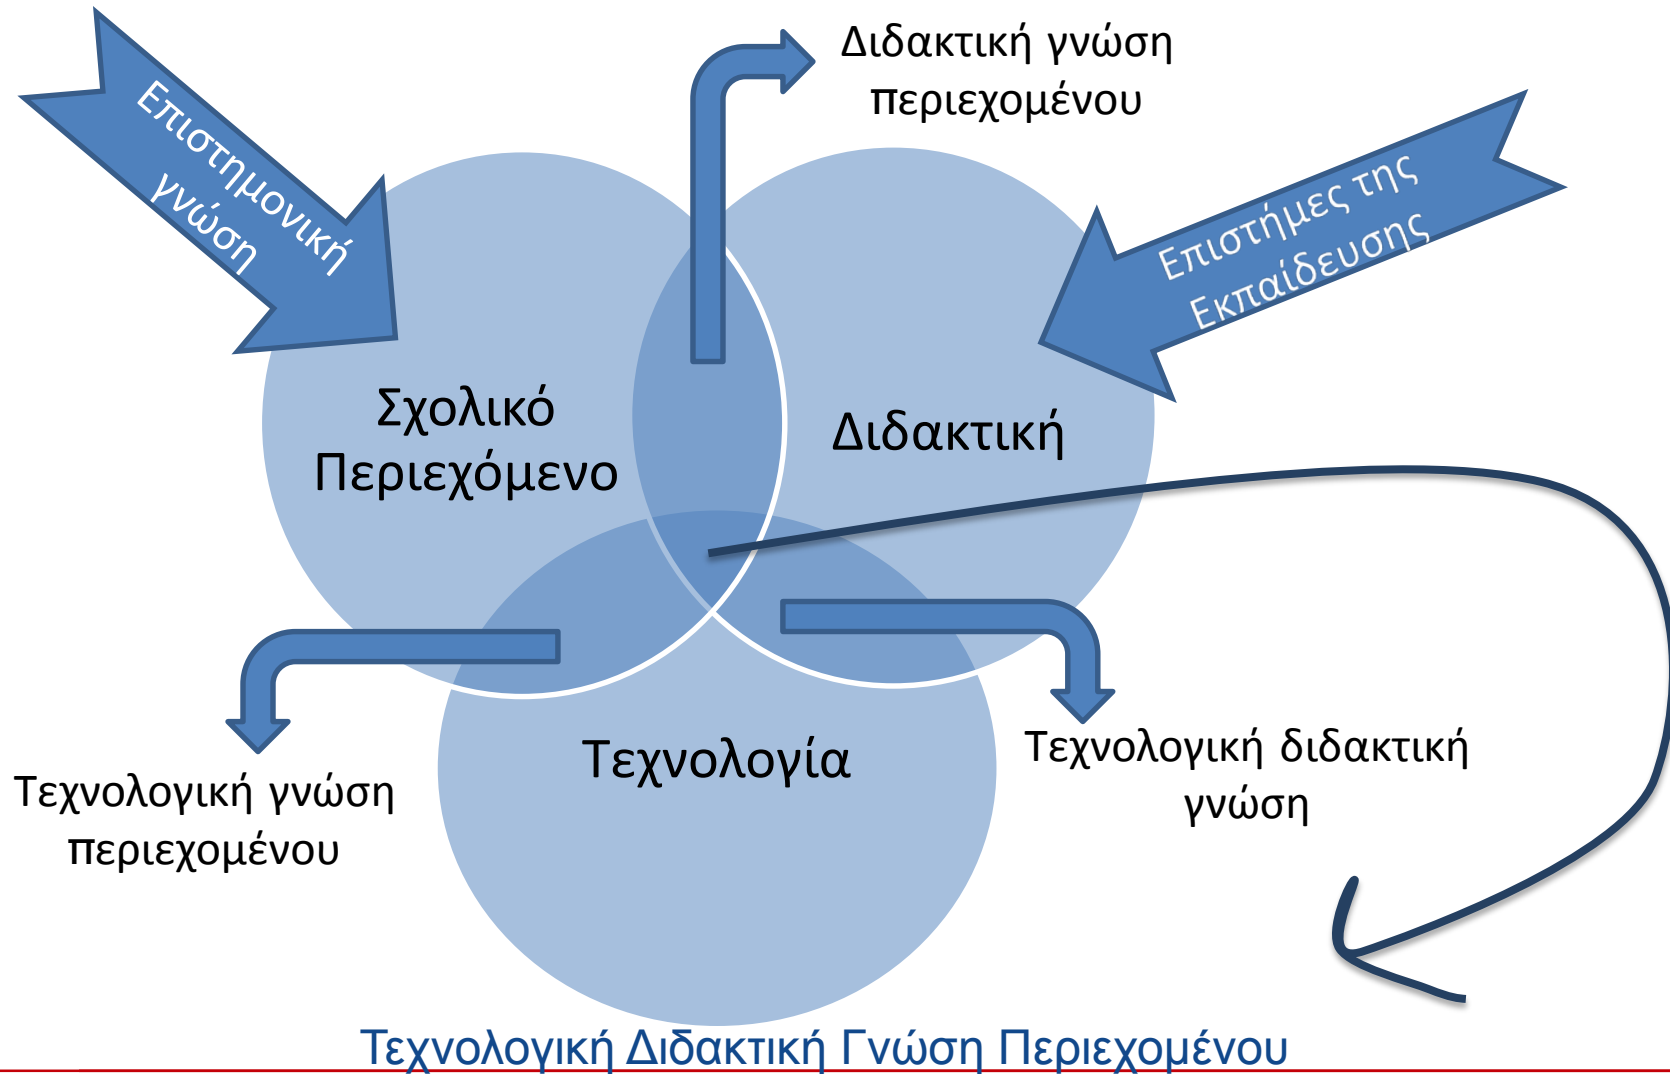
Επιστημονική γνώση

Διδακτική γνώση περιεχομένου

Επιστήμες της Εκπαίδευσης

Σχολικό Περιεχόμενο

Διδακτική

Τεχνολογία

Τεχνολογική γνώση περιεχομένου

Τεχνολογική διδακτική γνώση

Τεχνολογική Διδακτική Γνώση Περιεχομένου